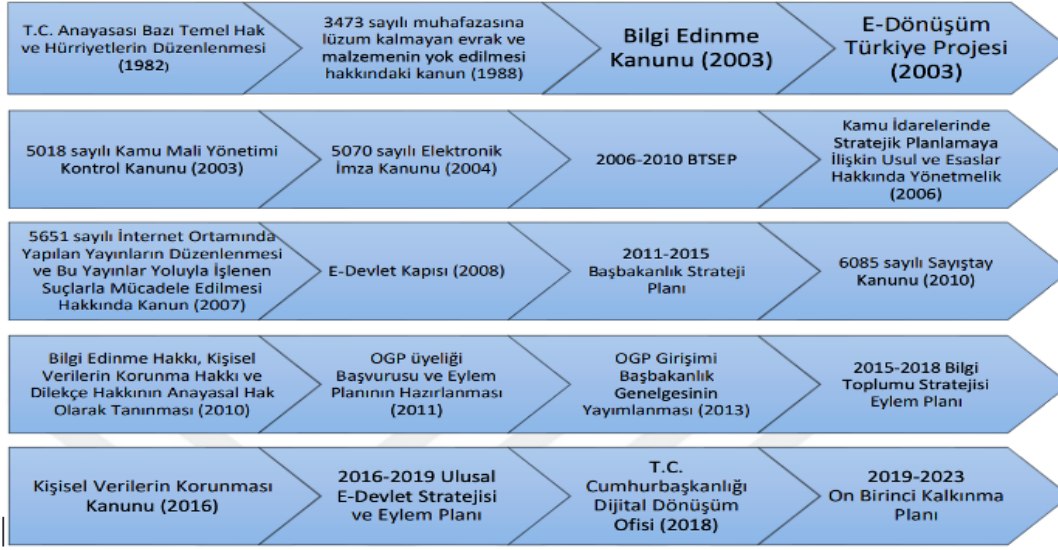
T.C. Anayasası Bazı Temel Hak ve Hürriyetlerin Düzenlenmesi (1982)

3473 sayılı muhafazasına lüzum kalmayan evrak ve malzemenin yok edilmesi hakkındaki kanun (1988)

Bilgi Edinme Kanunu (2003)

E-Dönüşüm Türkiye Projesi (2003)

5018 sayılı Kamu Mali Yönetimi Kontrol Kanunu (2003)

5070 sayılı Elektronik İmza Kanunu (2004)

2006-2010 BTSEP

Kamu İdarelerinde Stratejik Planlamaya İlişkin Usul ve Esaslar Hakkında Yönetmelik (2006)

5651 sayılı İnternet Ortamında Yapılan Yayınların Düzenlenmesi ve Bu Yayınlar Yoluyla İşlenen Suçlarla Mücadele Edilmesi Hakkında Kanun (2007)

E-Devlet Kapısı (2008)

2011-2015 Başbakanlık Strateji Planı

6085 sayılı Sayıştay Kanunu (2010)

Bilgi Edinme Hakkı, Kişisel Verilerin Korunma Hakkı ve Dilekçe Hakkının Anayasal Hak Olarak Tanınması (2010)

OGP üyeliği Başvurusu ve Eylem Planının Hazırlanması (2011)

OGP Girişimi Başbakanlık Genelgesinin Yayımlanması (2013)

2015-2018 Bilgi Toplumu Stratejisi Eylem Planı

Kişisel Verilerin Korunması Kanunu (2016)

2016-2019 Ulusal E-Devlet Stratejisi ve Eylem Planı

T.C. Cumhurbaşkanlığı Dijital Dönüşüm Ofisi (2018)

2019-2023 On Birinci Kalkınma Planı